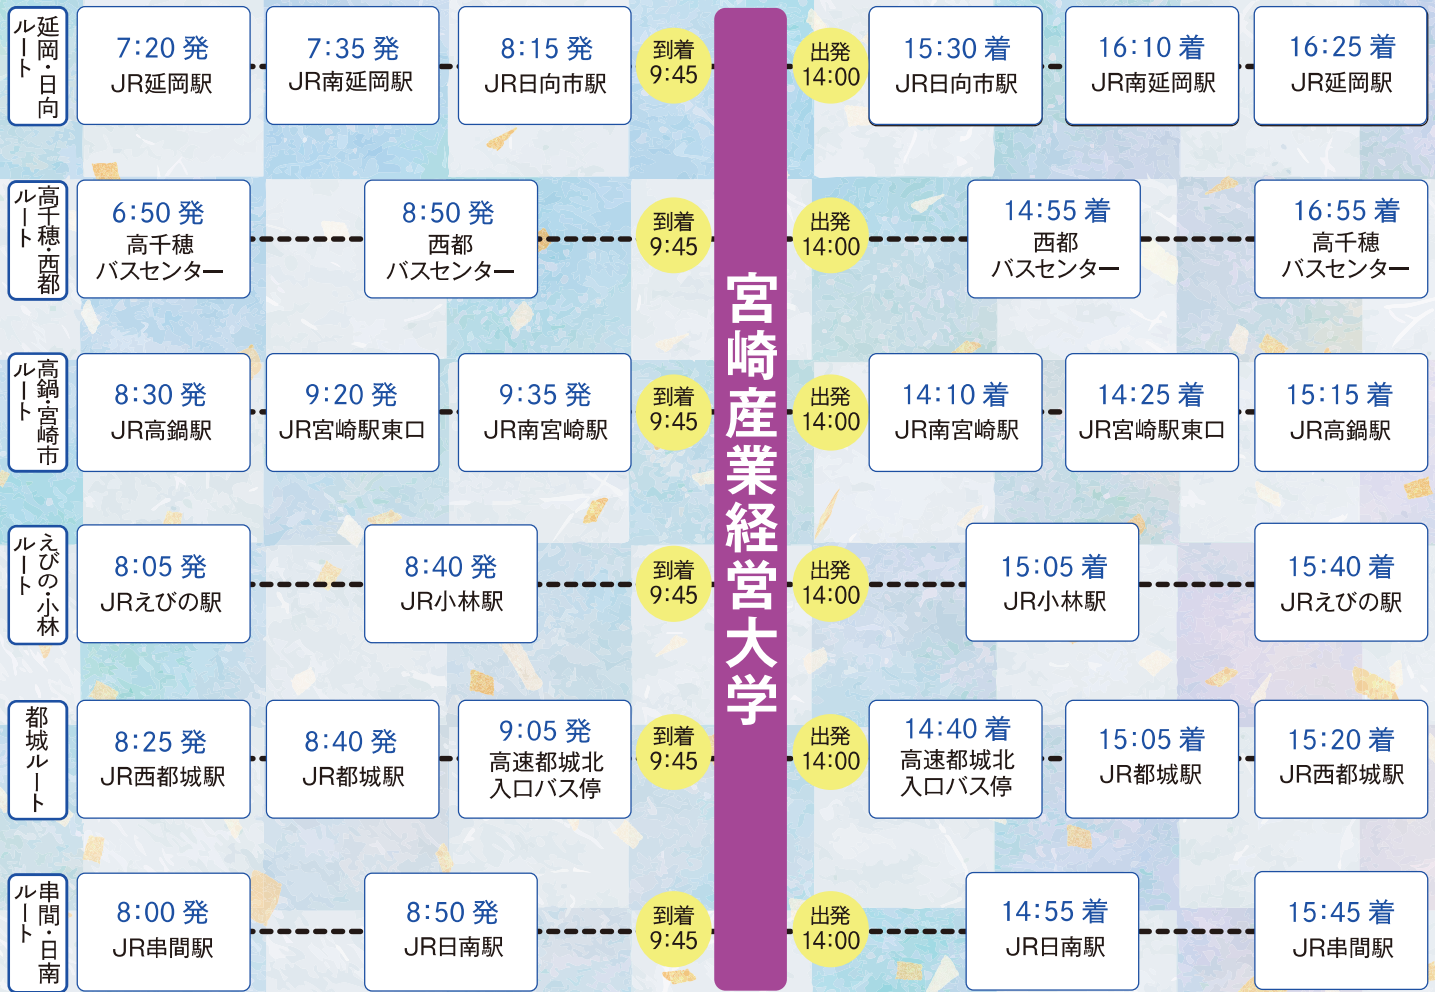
宮崎産業経営大学

延岡・日向ルート
7:20 発 JR延岡駅
7:35 発 JR南延岡駅
8:15 発 JR日向市駅
到着 9:45
出発 14:00
15:30 着 JR日向市駅
16:10 着 JR南延岡駅
16:25 着 JR延岡駅

高千穂・西都ルート
6:50 発 高千穂 バスセンター
8:50 発 西都 バスセンター
到着 9:45
出発 14:00
14:55 着 西都 バスセンター
16:55 着 高千穂 バスセンター

高鍋・宮崎市ルート
8:30 発 JR高鍋駅
9:20 発 JR宮崎駅東口
9:35 発 JR南宮崎駅
到着 9:45
出発 14:00
14:10 着 JR南宮崎駅
14:25 着 JR宮崎駅東口
15:15 着 JR高鍋駅

えびの・小林ルート
8:05 発 JRえびの駅
8:40 発 JR小林駅
到着 9:45
出発 14:00
15:05 着 JR小林駅
15:40 着 JRえびの駅

都城ルート
8:25 発 JR西都城駅
8:40 発 JR都城駅
9:05 発 高速都城北 入口バス停
到着 9:45
出発 14:00
14:40 着 高速都城北 入口バス停
15:05 着 JR都城駅
15:20 着 JR西都城駅

串間・日南ルート
8:00 発 JR串間駅
8:50 発 JR日南駅
到着 9:45
出発 14:00
14:55 着 JR日南駅
15:45 着 JR串間駅